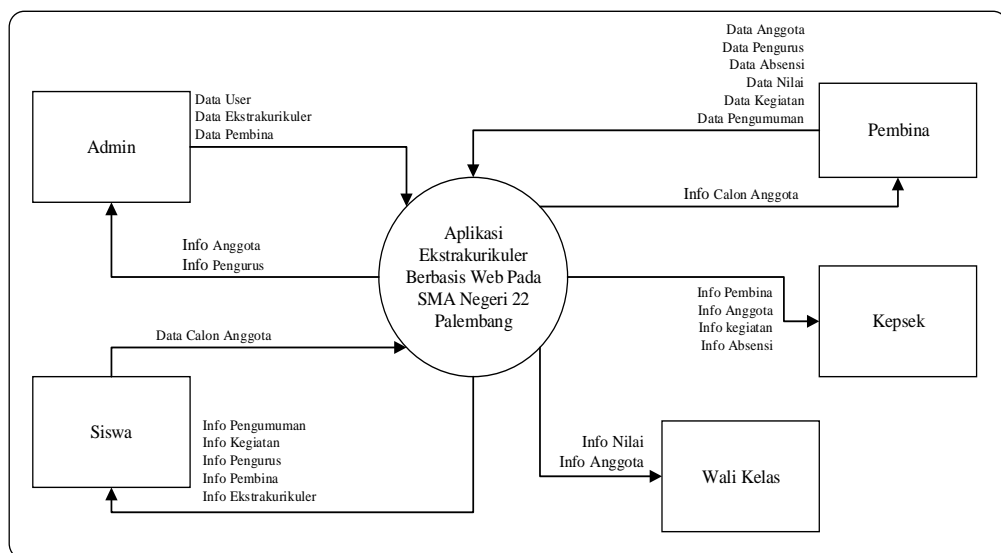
Data Anggota
Data Pengurus
Data Absensi
Data Nilai
Data Kegiatan
Data Pengumuman

Admin

Data User
Data Ekstrakurikuler
Data Pembina

Pembina

Info Calon Anggota

Aplikasi Ekstrakurikuler Berbasis Web Pada SMA Negeri 22 Palembang

Info Anggota
Info Pengurus

Info Pembina
Info Anggota
Info kegiatan
Info Absensi

Kepsek

Data Calon Anggota

Siswa

Info Pengumuman
Info Kegiatan
Info Pengurus
Info Pembina
Info Ekstrakurikuler

Info Nilai
Info Anggota

Wali Kelas